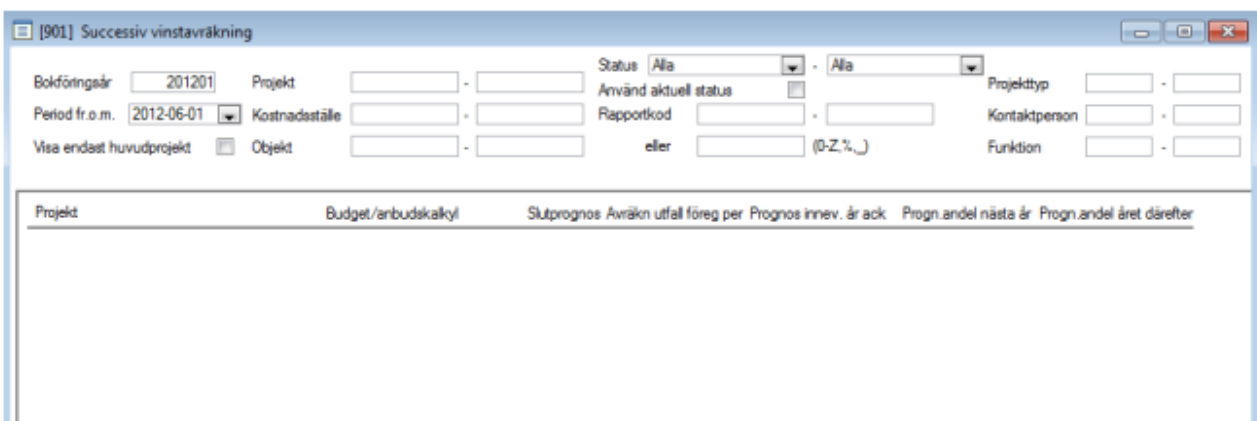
[901] Successiv vinstavräkning

Bokföringsår 201201
Period fr.o.m. 2012-06-01
Visa endast huvudprojekt

Projekt -
Kostnadsställe -
Objekt -

Status Alla - Alla
Använd aktuell status
Rapportkod -
eller (0-Z,%,_)

Projekttyp -
Kontaktperson -
Funktion -

| Projekt | Budget/anbudskalkyl | Slutprognos | Avräkn utfall föreg per | Prognos innev. år ack | Progn.andel nästa år | Progn.andel året därefter |
|---|---|---|---|---|---|---|